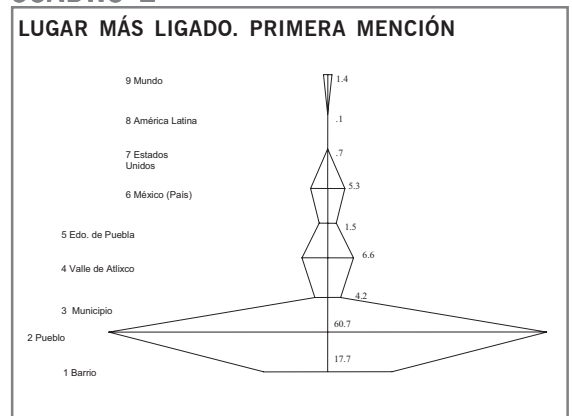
CUADRO 2

LUGAR MÁS LIGADO. PRIMERA MENCIÓN

9 Mundo
1.4
8 América Latina
.1
7 Estados Unidos
.7
6 México (País)
5.3
5 Edo. de Puebla
1.5
4 Valle de Atlixco
6.6
3 Municipio
4.2
2 Pueblo
60.7
1 Barrio
17.7